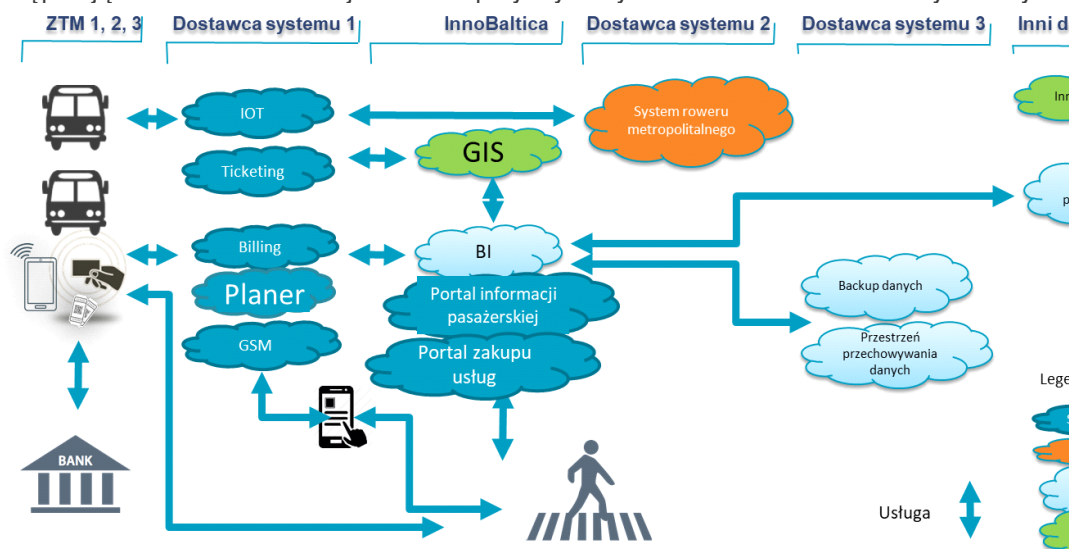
ZTM 1, 2, 3

Dostawca systemu 1

InnoBaltica

Dostawca systemu 2

Dostawca systemu 3

Inni d

IOT

System roweru metropolitalnego

Inn

Ticketing

GIS

p

Billing

BI

Planer

Portal informacji pasażerskiej

Backup danych

GSM

Portal zakupu usług

Przestrzeń przechowywania danych

Lege

BANK

Usługa